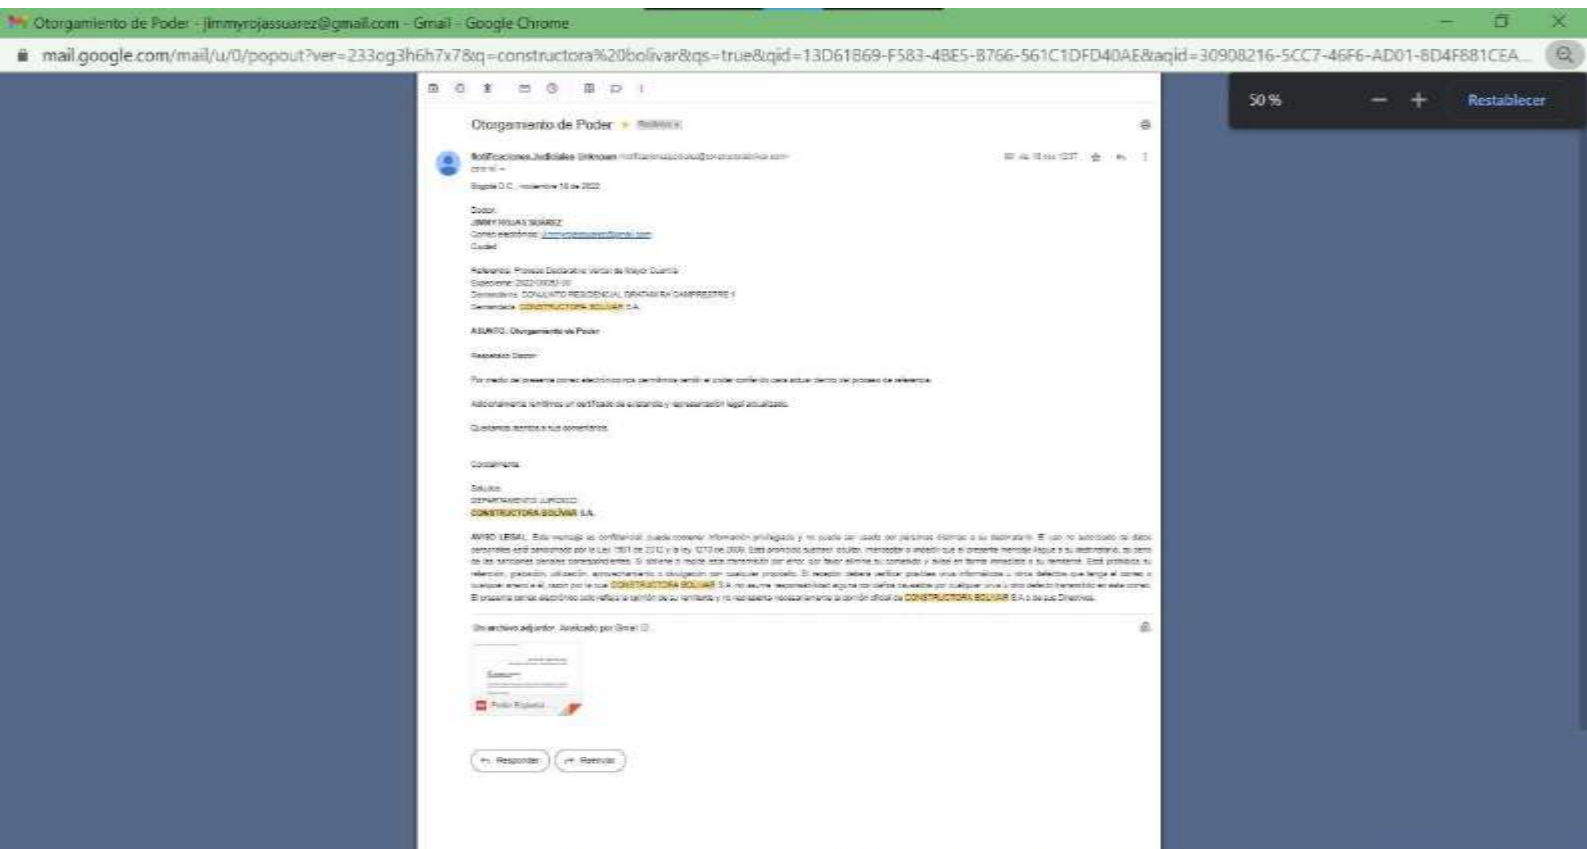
Otorgamiento de Poder - jimmyrojassuarez@gmail.com - Gmail - Google Chrome

mail.google.com/mail/u/0/popout?ver=233og3h6h7x7&q=constructora%20bolivar&qs=true&qid=13D61869-F583-4BE5-8766-561C1DFD40AE&aqid=30908216-5CC7-46F6-AD01-8D4F881CEA...

50 %

Restablecer

Otorgamiento de Poder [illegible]

Notificaciones Judiciales Unknown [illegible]

Bogotá D.C., noviembre 16 de 2022

Doctor
JIMMY ROJAS SUAREZ
Correo electrónico: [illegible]
Ciudad

Referencia: Proceso Declarativo Verbal de Mayor Cuantía
Expediente: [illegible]
Demandante: CONJUNTO RESIDENCIAL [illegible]
Demandado: CONSTRUCTORA BOLIVAR S.A.

ASUNTO: Otorgamiento de Poder

Respetado Doctor:

Por medio del presente correo electrónico nos permitimos remitir el poder conferido para actuar dentro del proceso de referencia.

Adicionalmente remitimos un certificado de existencia y representación legal actualizado.

Quedamos atentos a sus comentarios.

Cordialmente,

Saludos
DEPARTAMENTO JURIDICO
CONSTRUCTORA BOLIVAR S.A.

AVISO LEGAL: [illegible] CONSTRUCTORA BOLIVAR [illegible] CONSTRUCTORA BOLIVAR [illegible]

Un archivo adjunto · Analizado por Gmail

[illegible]

Responder
Reenviar